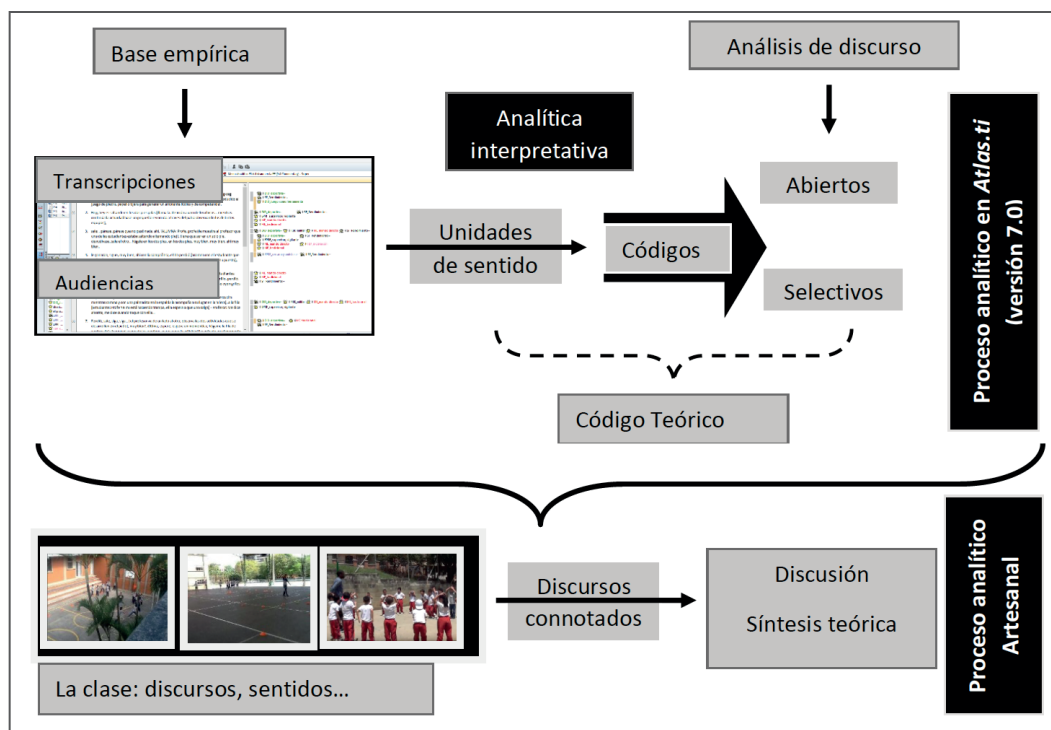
Base empírica

Análisis de discurso

Analítica interpretativa

Transcripciones

Audiencias

Unidades de sentido

Códigos

Abiertos

Selectivos

Código Teórico

Proceso analítico en *Atlas.ti* (versión 7.0)

Discursos connotados

Discusión

Síntesis teórica

La clase: discursos, sentidos…

Proceso analítico Artesanal